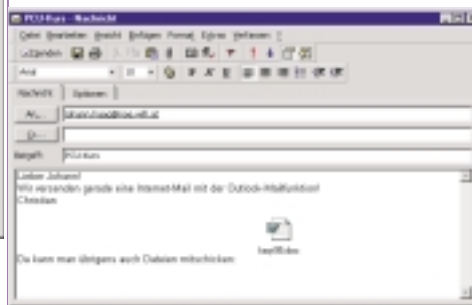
PCU-Kurs - Nachricht

Datei Bearbeiten Ansicht Einfügen Format Extras Verfassen ?

Senden

Arial 10

Nachricht Optionen

An... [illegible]

Cc...

Betreff: PCU-Kurs

Lieber Johann!
Wir versenden gerade eine Internet-Mail mit der Outlook-Mailfunktion!
Christian

Da kann man übrigens auch Dateien mitschicken:

Test99.doc